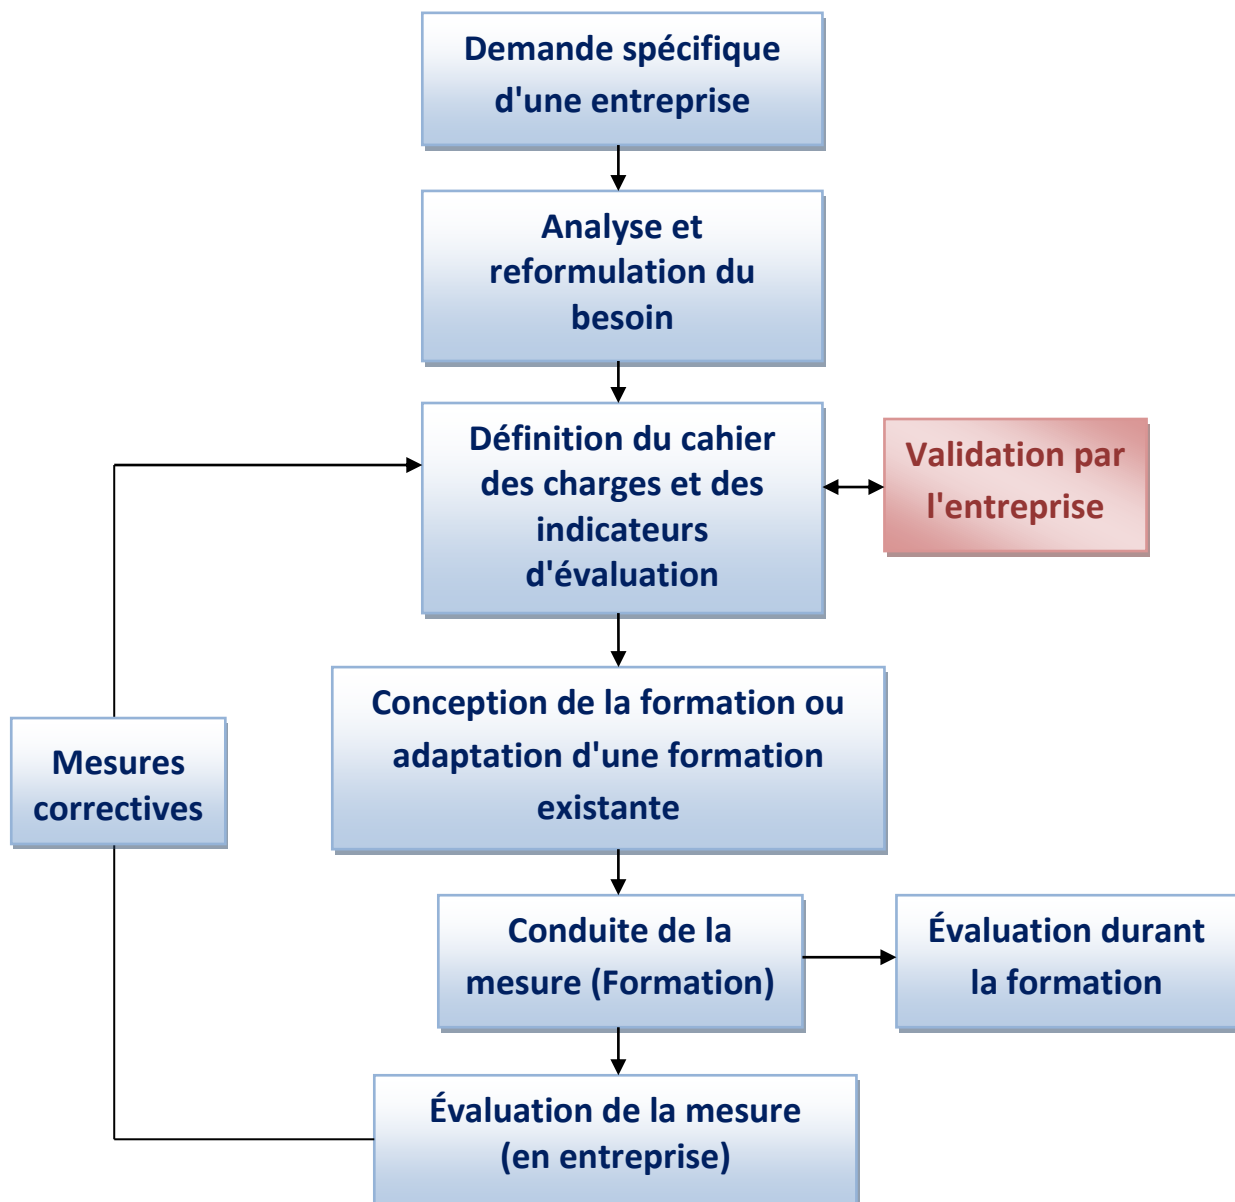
Demande spécifique d'une entreprise

Analyse et reformulation du besoin

Définition du cahier des charges et des indicateurs d'évaluation

Validation par l'entreprise

Mesures correctives

Conception de la formation ou adaptation d'une formation existante

Conduite de la mesure (Formation)

Évaluation durant la formation

Évaluation de la mesure (en entreprise)